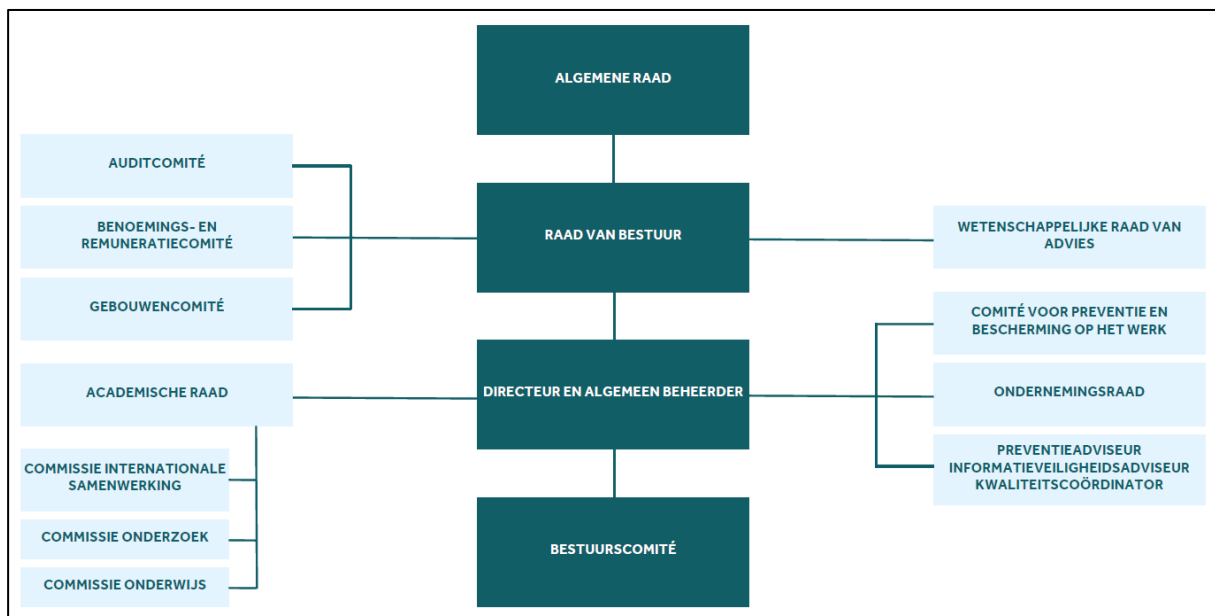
ALGEMENE RAAD

AUDITCOMITÉ

BENOEMINGS- EN REMUNERATIECOMITÉ

GEBOUWENCOMITÉ

RAAD VAN BESTUUR

WETENSCHAPPELIJKE RAAD VAN ADVIES

COMITÉ VOOR PREVENTIE EN BESCHERMING OP HET WERK

ACADEMISCHE RAAD

DIRECTEUR EN ALGEMEEN BEHEERDER

ONDERNEMINGSRAAD

PREVENTIEADVISEUR
INFORMATIEVEILIGHEIDSADVISEUR
KWALITEITSCOÖRDINATOR

COMMISSIE INTERNATIONALE SAMENWERKING

COMMISSIE ONDERZOEK

COMMISSIE ONDERWIJS

BESTUURSCOMITÉ